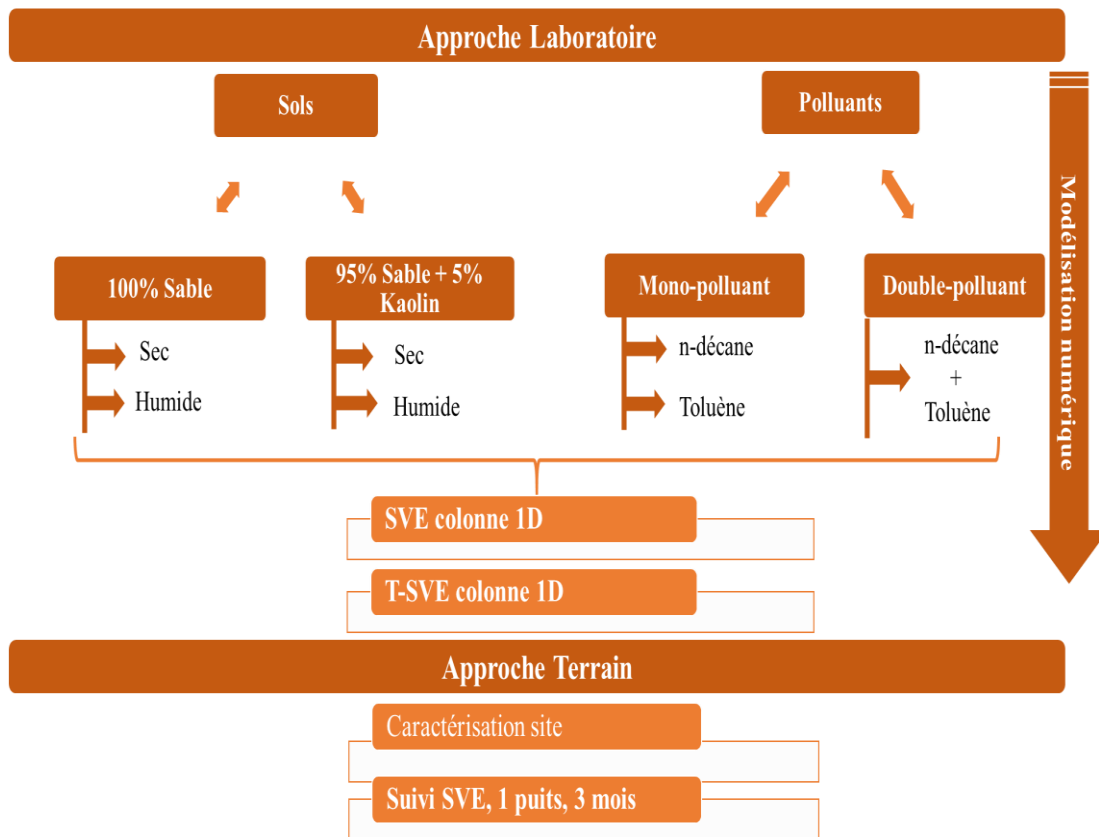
Approche Laboratoire

Sols

Polluants

100% Sable

Sec

Humide

95% Sable + 5% Kaolin

Sec

Humide

Mono-polluant

n-décane

Toluène

Double-polluant

n-décane + Toluène

Modélisation numérique

SVE colonne 1D

T-SVE colonne 1D

Approche Terrain

Caractérisation site

Suivi SVE, 1 puits, 3 mois